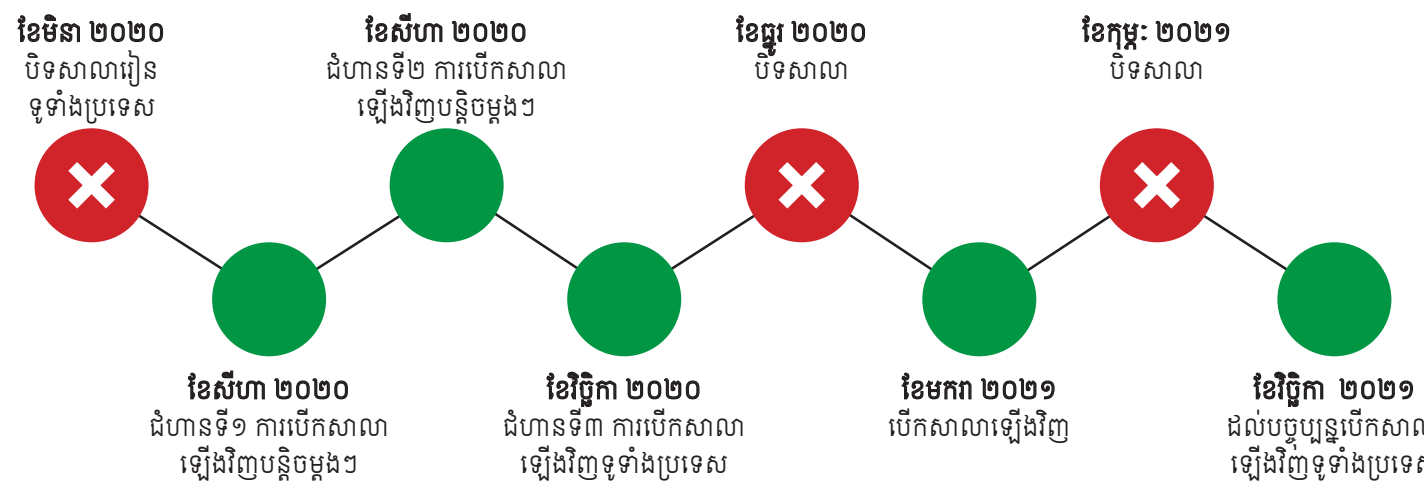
ខែមិនា ២០២០
បិទសាលារៀន ទូទាំងប្រទេស

ខែសីហា ២០២០
ជំហានទី២ ការបើកសាលា ឡើងវិញបន្តិចម្តងៗ

ខែធ្នូ ២០២០
បិទសាលា

ខែកុម្ភៈ ២០២១
បិទសាលា

ខែសីហា ២០២០
ជំហានទី១ ការបើកសាលា ឡើងវិញបន្តិចម្តងៗ

ខែវិច្ឆិកា ២០២០
ជំហានទី៣ ការបើកសាលា ឡើងវិញទូទាំងប្រទេស

ខែមករា ២០២១
បើកសាលាឡើងវិញ

ខែវិច្ឆិកា ២០២១
ដល់បច្ចុប្បន្នបើកសាល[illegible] ឡើងវិញទូទាំងប្រទេ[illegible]